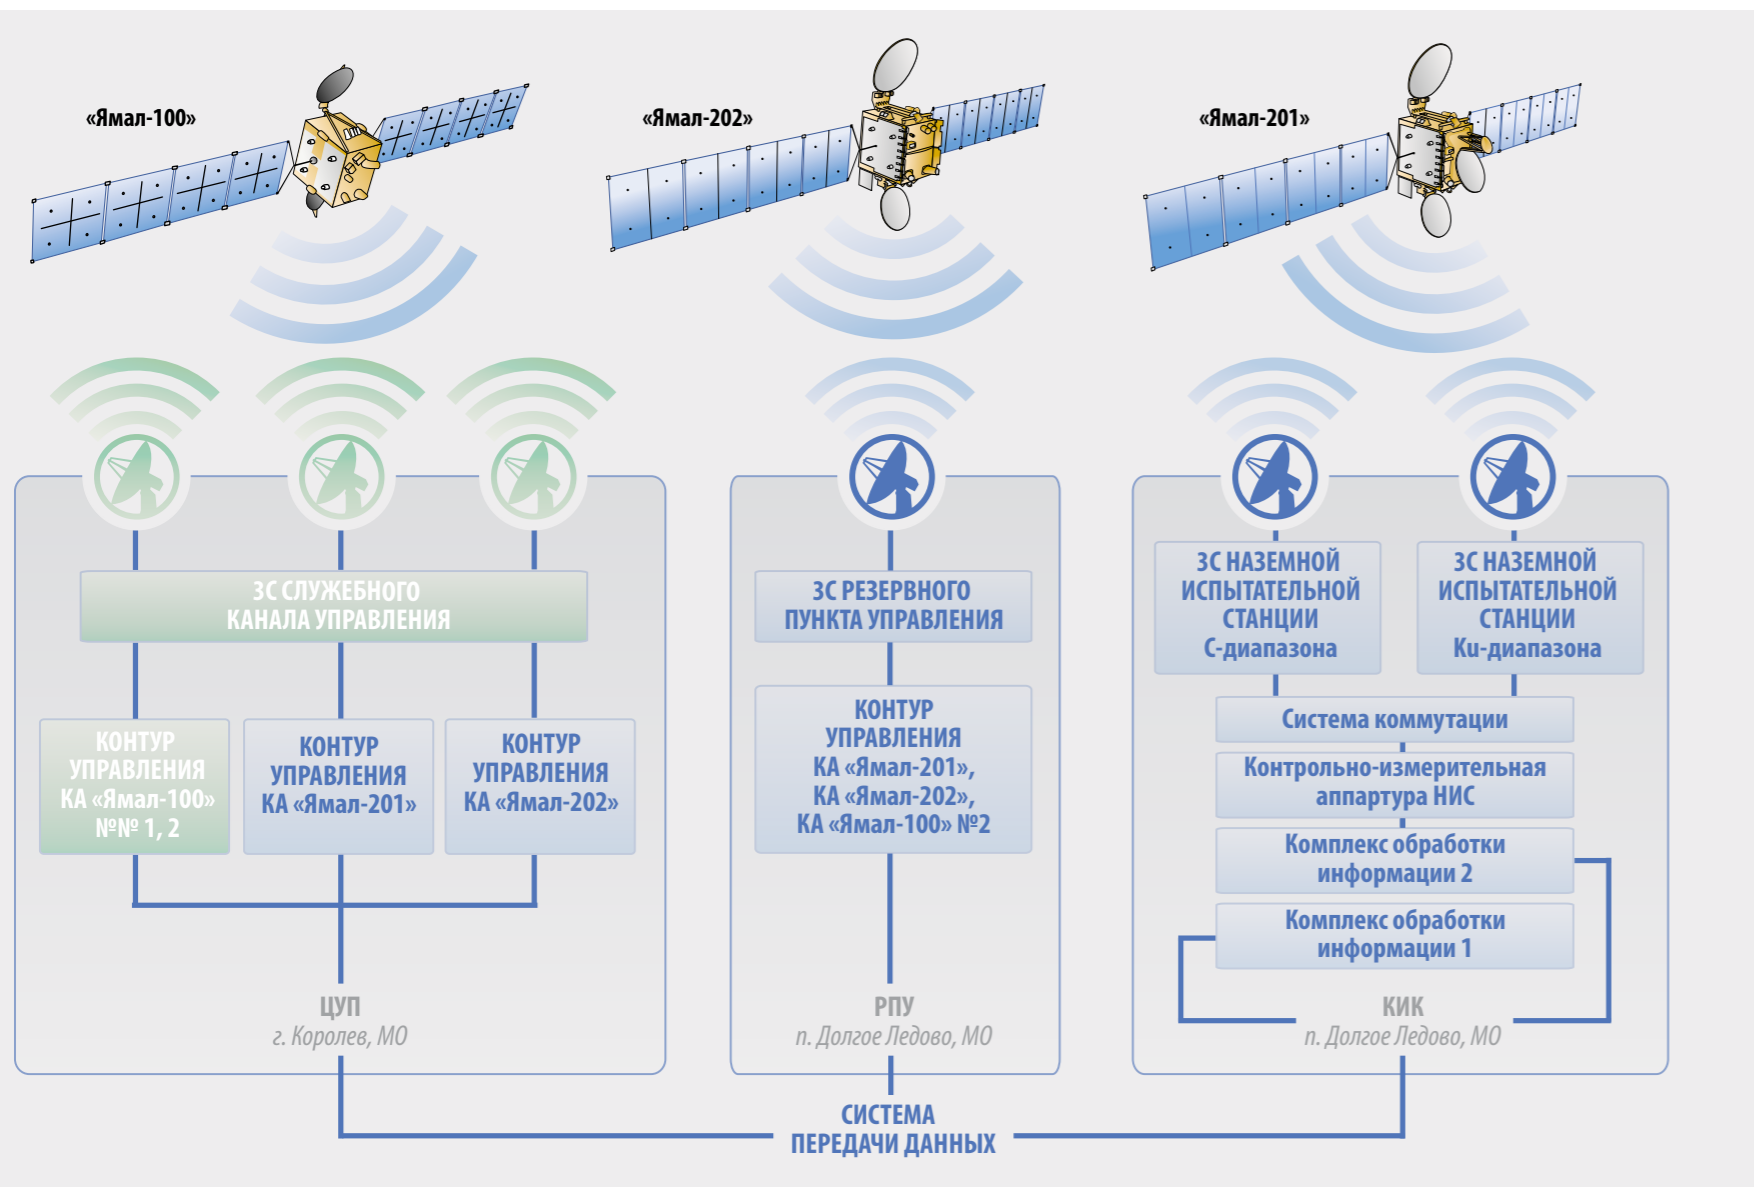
«Ямал-100»

«Ямал-202»

«Ямал-201»

ЗС СЛУЖЕБНОГО КАНАЛА УПРАВЛЕНИЯ

КОНТУР УПРАВЛЕНИЯ КА «Ямал-100» №№ 1, 2

КОНТУР УПРАВЛЕНИЯ КА «Ямал-201»

КОНТУР УПРАВЛЕНИЯ КА «Ямал-202»

ЦУП
г. Королев, МО

ЗС РЕЗЕРВНОГО ПУНКТА УПРАВЛЕНИЯ

КОНТУР УПРАВЛЕНИЯ КА «Ямал-201», КА «Ямал-202», КА «Ямал-100» №2

РПУ
п. Долгое Ледово, МО

ЗС НАЗЕМНОЙ ИСПЫТАТЕЛЬНОЙ СТАНЦИИ C-диапазона

ЗС НАЗЕМНОЙ ИСПЫТАТЕЛЬНОЙ СТАНЦИИ Ku-диапазона

Система коммутации

Контрольно-измерительная аппаратура НИС

Комплекс обработки информации 2

Комплекс обработки информации 1

КИК
п. Долгое Ледово, МО

СИСТЕМА ПЕРЕДАЧИ ДАННЫХ